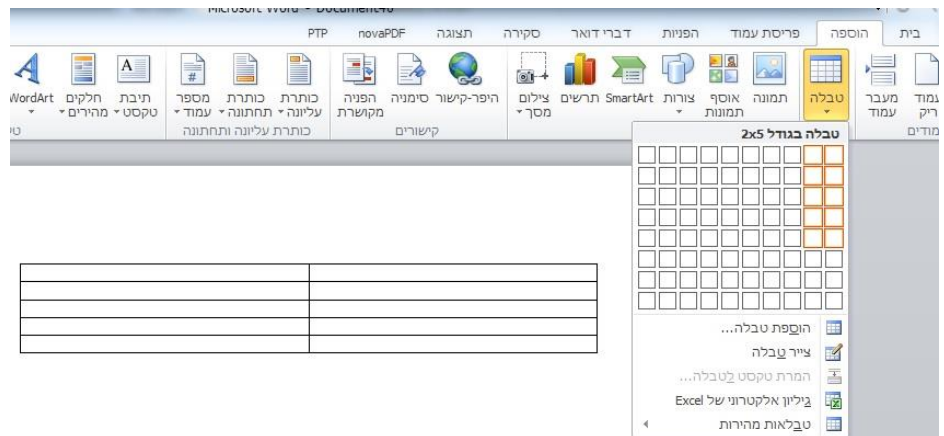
Microsoft Word - Document46

בית הוספה פריסת עמוד הפניות דברי דואר סקירה תצוגה novaPDF PTP

עמוד ריק מעבר עמוד
עמודים

טבלה

תמונה אוסף תמונות צורות SmartArt תרשים צילום מסך

היפר-קישור סימניה הפניה מקושרת
קישורים

כותרת עליונה כותרת תחתונה מספר עמוד
כותרת עליונה ותחתונה

תיבת טקסט חלקים מהירים WordArt

טבלה בגודל 2x5

הוספת טבלה...
צייר טבלה
המרת טקסט לטבלה...
גיליון אלקטרוני של Excel
טבלאות מהירות